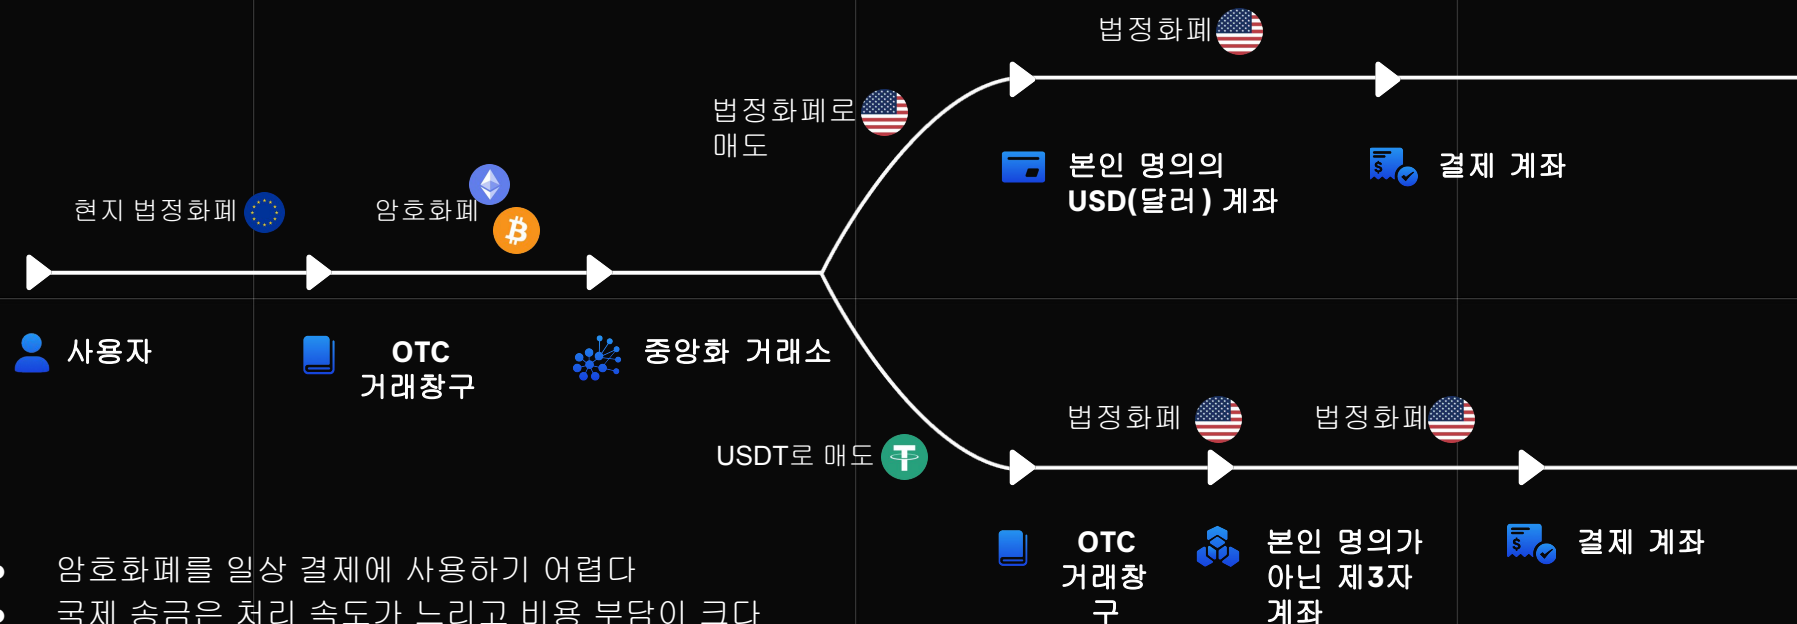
법정화폐

법정화폐로 매도

본인 명의의 USD(달러) 계좌

결제 계좌

현지 법정화폐

암호화폐

사용자

OTC 거래창구

중앙화 거래소

법정화폐

법정화폐

USDT로 매도

OTC 거래창구

본인 명의가 아닌 제3자 계좌

결제 계좌

• 암호화폐를 일상 결제에 사용하기 어렵다
• 국제 송금은 처리 속도가 느리고 비용 부담이 크다